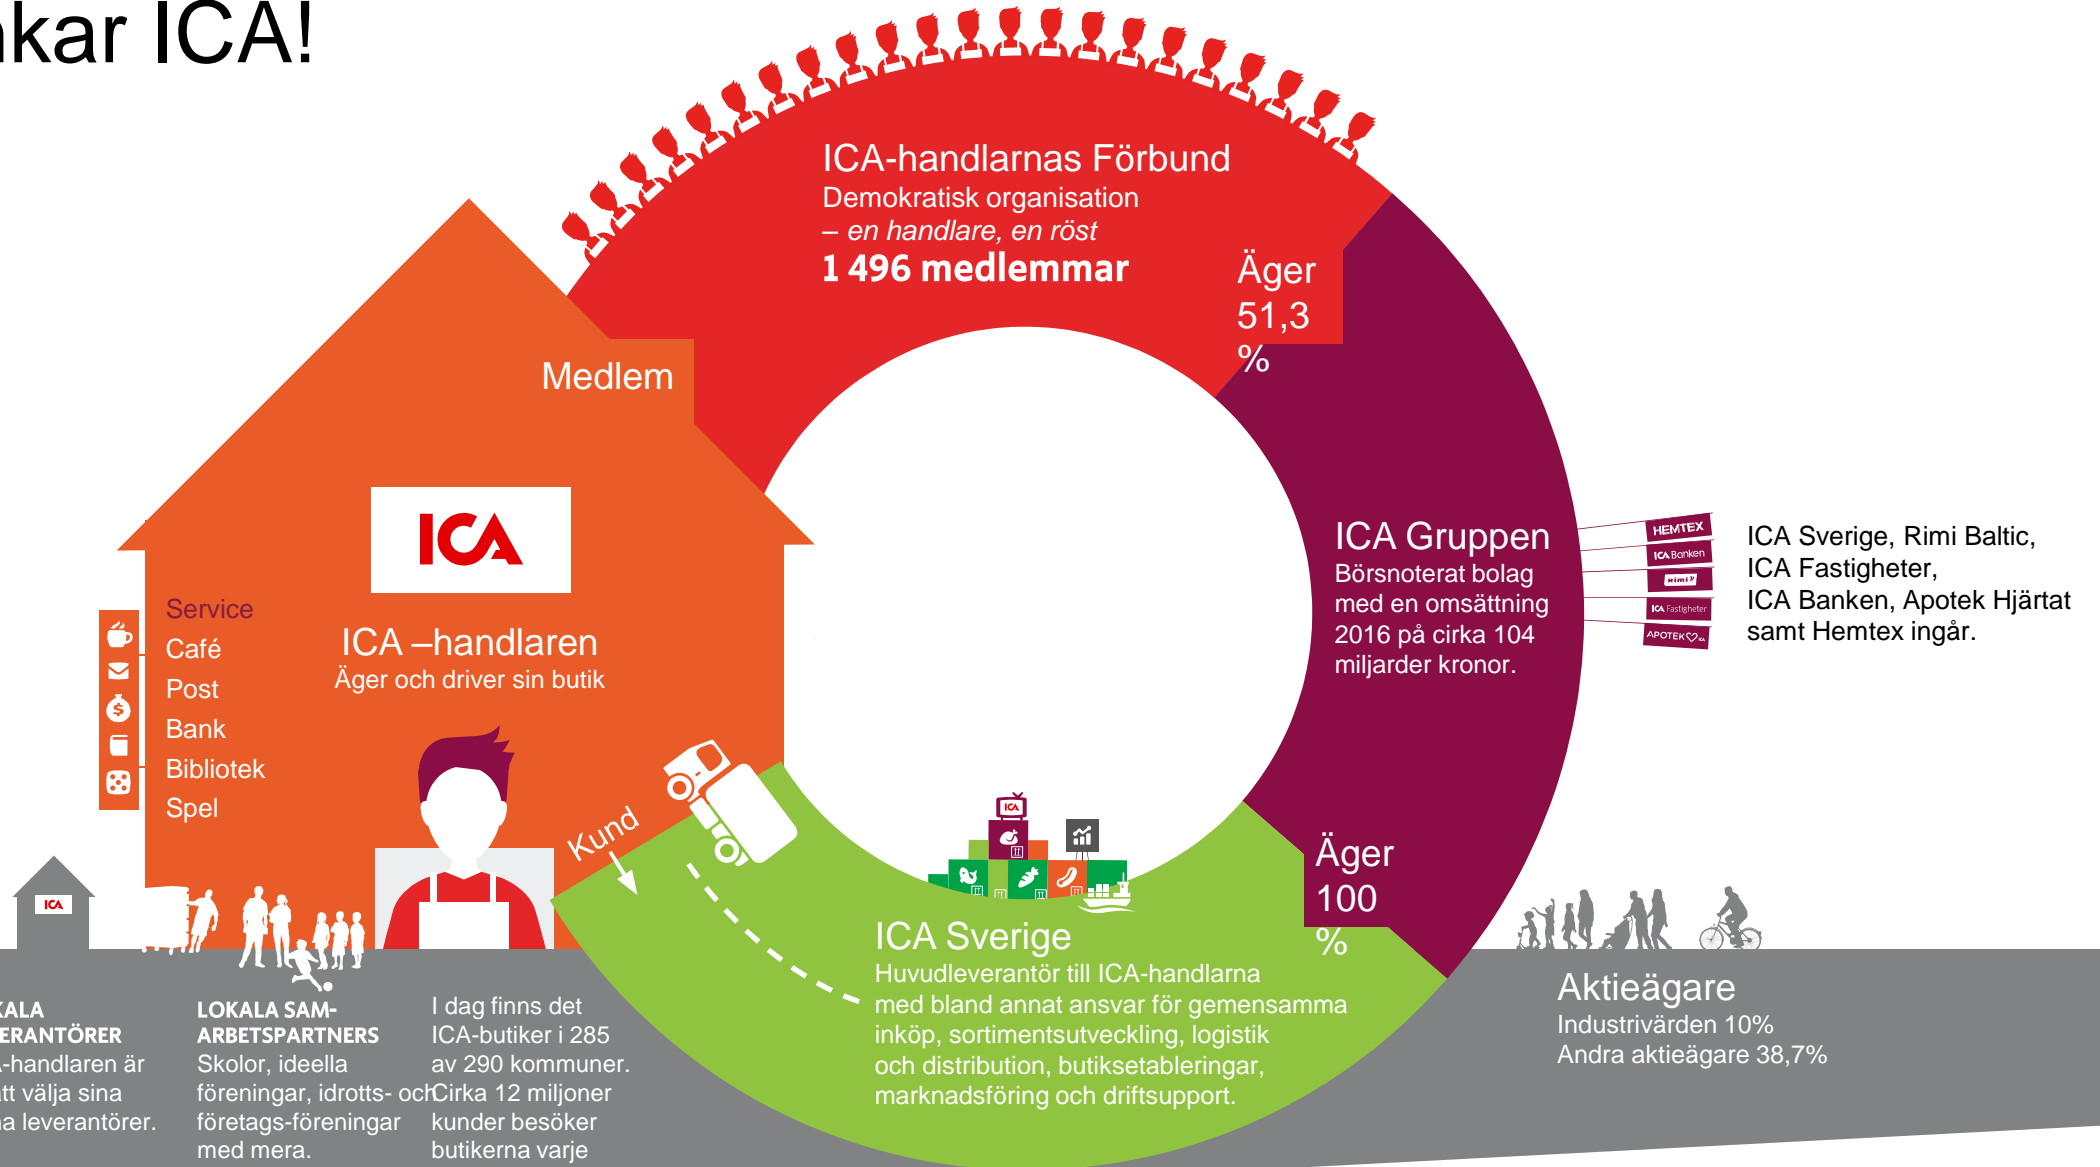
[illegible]kar ICA!

ICA-handlarnas Förbund
Demokratisk organisation
– en handlare, en röst
1 496 medlemmar

Äger 51,3 %

Medlem

ICA

ICA –handlaren
Äger och driver sin butik

Service
Café
Post
Bank
Bibliotek
Spel

Kund

ICA Gruppen
Börsnoterat bolag med en omsättning 2016 på cirka 104 miljarder kronor.

HEMTEX
ICA Banken
rimi
ICA Fastigheter
APOTEK

ICA Sverige, Rimi Baltic, ICA Fastigheter, ICA Banken, Apotek Hjärtat samt Hemtex ingår.

Äger 100 %

ICA Sverige
Huvudleverantör till ICA-handlarna med bland annat ansvar för gemensamma inköp, sortimentsutveckling, logistik och distribution, butiksetableringar, marknadsföring och driftsupport.

Aktieägare
Industrivärden 10%
Andra aktieägare 38,7%

ICA

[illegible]KALA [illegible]ERANTÖRER
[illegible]-handlaren är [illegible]tt välja sina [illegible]a leverantörer.

LOKALA SAMARBETSPARTNERS
Skolor, ideella föreningar, idrotts- och företags-föreningar med mera.

I dag finns det ICA-butiker i 285 av 290 kommuner. Cirka 12 miljoner kunder besöker butikerna varje